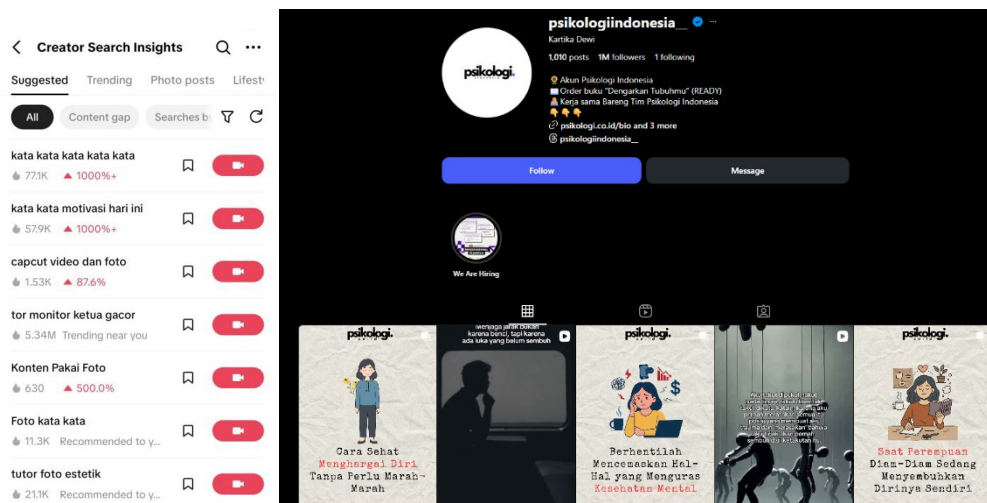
Creator Search Insights

Suggested Trending Photo posts Lifest

All Content gap Searches b

kata kata kata kata kata
77.1K 1000%+

kata kata motivasi hari ini
57.9K 1000%+

capcut video dan foto
1.53K 87.6%

tor monitor ketua gacor
5.34M Trending near you

Konten Pakai Foto
630 500.0%

Foto kata kata
11.3K Recommended to y

tutor foto estetik
21.1K Recommended to y

psikologi.

psikologiindonesia__
Kartika Dewi
1,010 posts 1M followers 1 following
Akun Psikologi Indonesia
Order buku "Dengarkan Tubuhmu" (READY)
Kerja sama Bareng Tim Psikologi Indonesia
psikologi.co.id/bio and 3 more
psikologiindonesia__

Follow
Message

We Are Hiring

psikologi.
Cara Sehat Menghargai Diri Tanpa Perlu Marah-Marah

menjaga jarak bukan karena benci, tapi karena ada luka yang belum sembuh

psikologi.
Berhentilah Mencemaskan Hal-Hal yang Menguras Kesehatan Mental

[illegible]

psikologi.
Saat Perempuan Diam-Diam Sedang Menyembuhkan Dirinya Sendiri